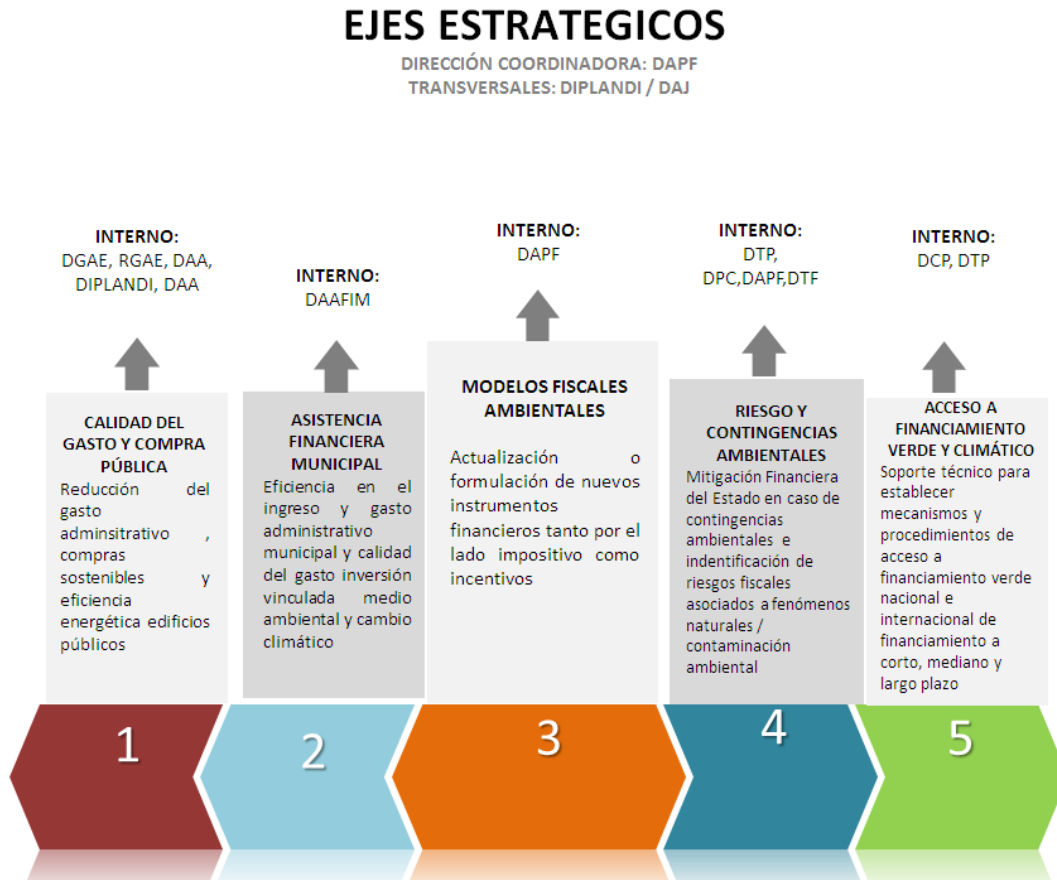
EJES ESTRATEGICOS
DIRECCIÓN COORDINADORA: DAPF
TRANSVERSALES: DIPLANDI / DAJ

INTERNO:
DGAE, RGAE, DAA, DIPLANDI, DAA

CALIDAD DEL GASTO Y COMPRA PÚBLICA
Reducción del gasto adminsitrativo , compras sostenibles y eficiencia energética edificios públicos

1

INTERNO:
DAAFIM

ASISTENCIA FINANCIERA MUNICIPAL
Eficiencia en el ingreso y gasto administrativo municipal y calidad del gasto inversión vinculada medio ambiental y cambio climático

2

INTERNO:
DAPF

MODELOS FISCALES AMBIENTALES
Actualización o formulación de nuevos instrumentos financieros tanto por el lado impositivo como incentivos

3

INTERNO:
DTP,
DPC,DAPF,DTF

RIESGO Y CONTINGENCIAS AMBIENTALES
Mitigación Financiera del Estado en caso de contingencias ambientales e indentificación de riesgos fiscales asociados a fenómenos naturales / contaminación ambiental

4

INTERNO:
DCP, DTP

ACCESO A FINANCIAMIENTO VERDE Y CLIMÁTICO
Soporte técnico para establecer mecanismos y procedimientos de acceso a financiamiento verde nacional e internacional de financiamiento a corto, mediano y largo plazo

5